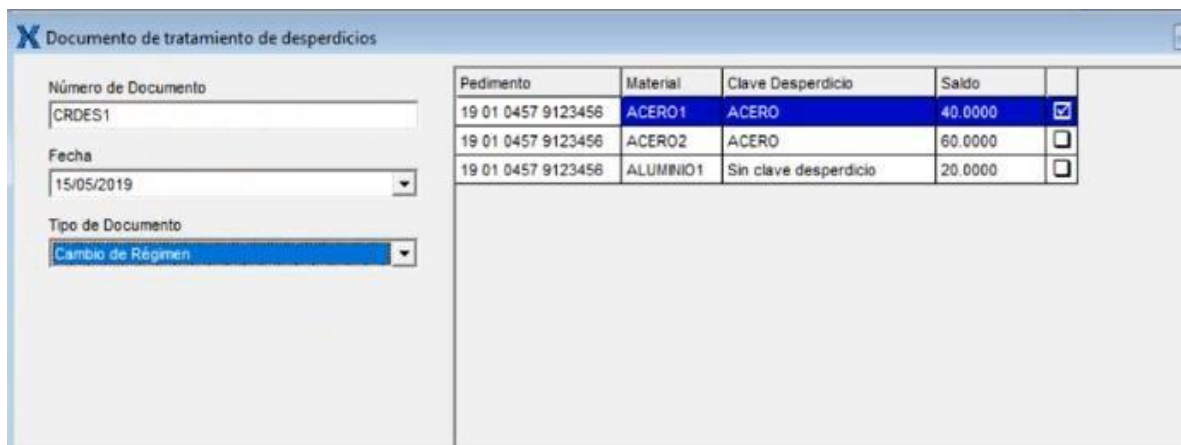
X Documento de tratamiento de desperdicios

Número de Documento
CRDES1

Fecha
15/05/2019

Tipo de Documento
Cambio de Régimen

| Pedimento | Material | Clave Desperdicio | Saldo | |
|---|---|---|---|---|
| 19 01 0457 9123456 | ACERO1 | ACERO | 40.0000 | ☑ |
| 19 01 0457 9123456 | ACERO2 | ACERO | 60.0000 | ☐ |
| 19 01 0457 9123456 | ALUMINIO1 | Sin clave desperdicio | 20.0000 | ☐ |